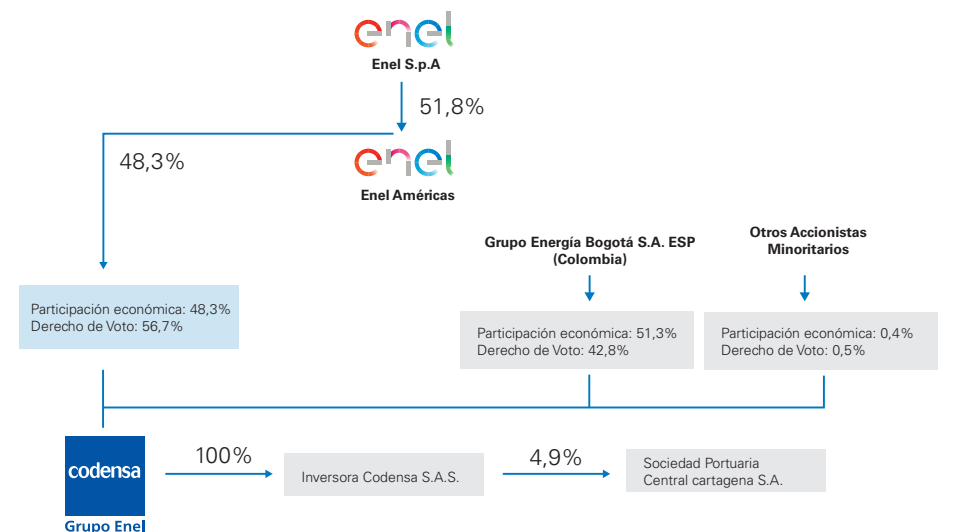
enel
Enel S.p.A

51,8%

48,3%

enel
Enel Américas

Grupo Energía Bogotá S.A. ESP
(Colombia)

Otros Accionistas
Minoritarios

Participación económica: 48,3%
Derecho de Voto: 56,7%

Participación económica: 51,3%
Derecho de Voto: 42,8%

Participación económica: 0,4%
Derecho de Voto: 0,5%

codensa
Grupo Enel

100%

Inversora Codensa S.A.S.

4,9%

Sociedad Portuaria
Central cartagena S.A.